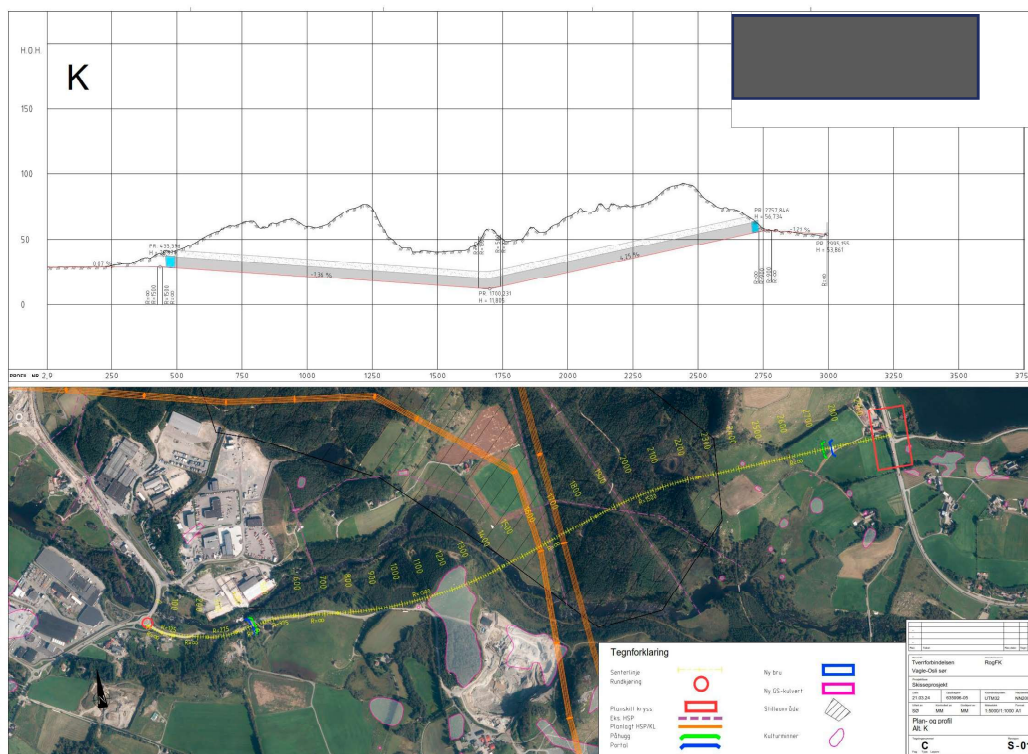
H.O.H.

K

150

100

50

0

PR: 455.594

0.67 %

-1.36 %

PR: 1700.031
H = 11.835

4.25 %

PR: 2757.464
H = 56.734

-1.21 %

PR: 2995.155
H = 53.861

PROFIL NR 2.9

250

500

750

1000

1250

1500

1750

2000

2250

2500

2750

3000

3250

3500

375

Tegnforklaring

Senterlinje

Rundkjøring

Planskilt kryss

Eks. HSP

Planlagt HSP/KL

Påhugg

Portal

Ny bru

Ny GS-kulvert

Stilleområde

Kulturminner

Tverrforbindelsen

RogFK

Vagle-Osli sør

Skisseprosjekt

21.03.24

635896-05

UTM32

NN20

SØ

MM

MM

1:5000/1:1000 A1

Plan- og profil
Alt. K

C

S - 0